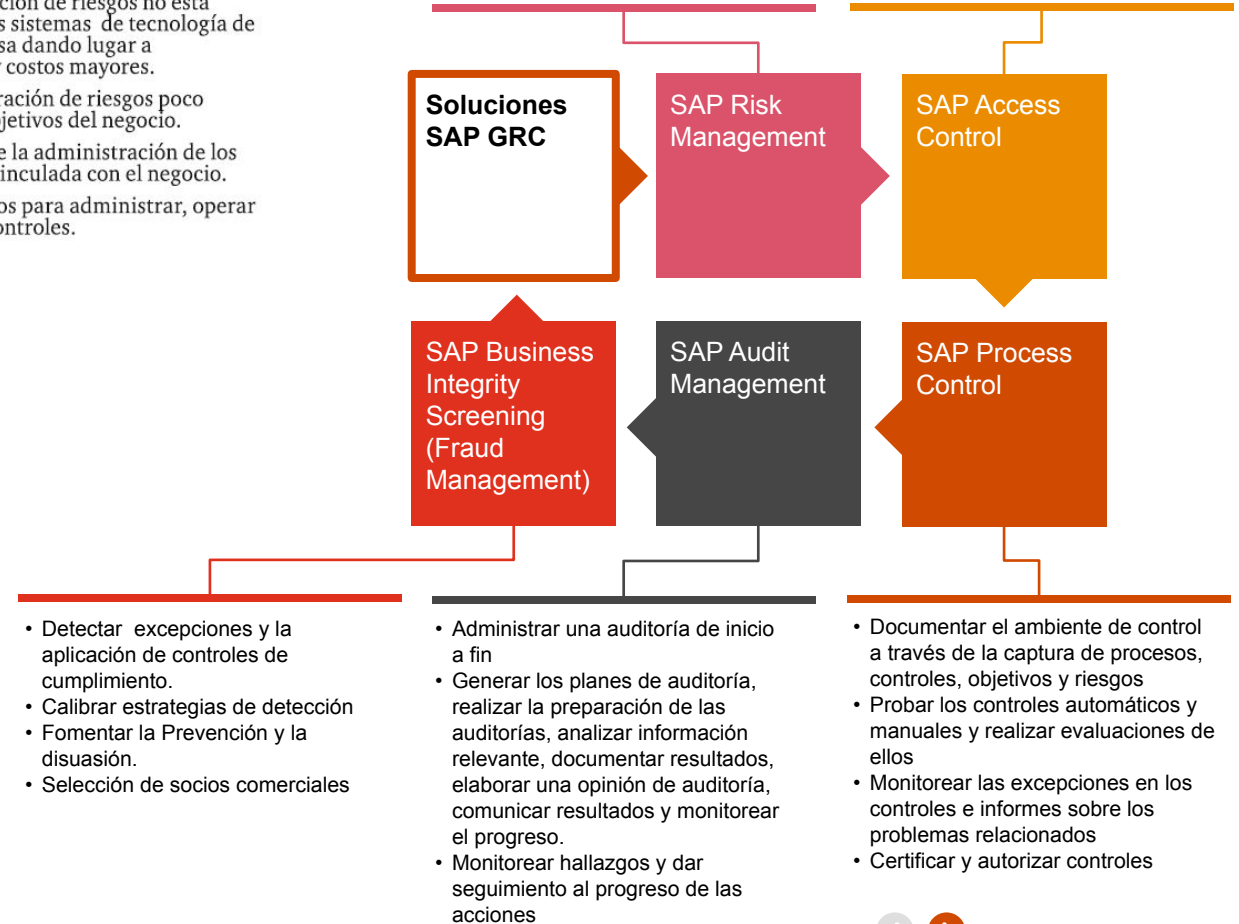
ción de riesgos no está
s sistemas de tecnología de
sa dando lugar a
costos mayores.

ración de riesgos poco
jetivos del negocio.

e la administración de los
inculada con el negocio.

os para administrar, operar
ontroles.

**Soluciones SAP GRC**

SAP Risk Management

SAP Access Control

SAP Business Integrity Screening (Fraud Management)

SAP Audit Management

SAP Process Control

• Detectar excepciones y la aplicación de controles de cumplimiento.
• Calibrar estrategias de detección
• Fomentar la Prevención y la disuasión.
• Selección de socios comerciales

• Administrar una auditoría de inicio a fin
• Generar los planes de auditoría, realizar la preparación de las auditorías, analizar información relevante, documentar resultados, elaborar una opinión de auditoría, comunicar resultados y monitorear el progreso.
• Monitorear hallazgos y dar seguimiento al progreso de las acciones

• Documentar el ambiente de control a través de la captura de procesos, controles, objetivos y riesgos
• Probar los controles automáticos y manuales y realizar evaluaciones de ellos
• Monitorear las excepciones en los controles e informes sobre los problemas relacionados
• Certificar y autorizar controles